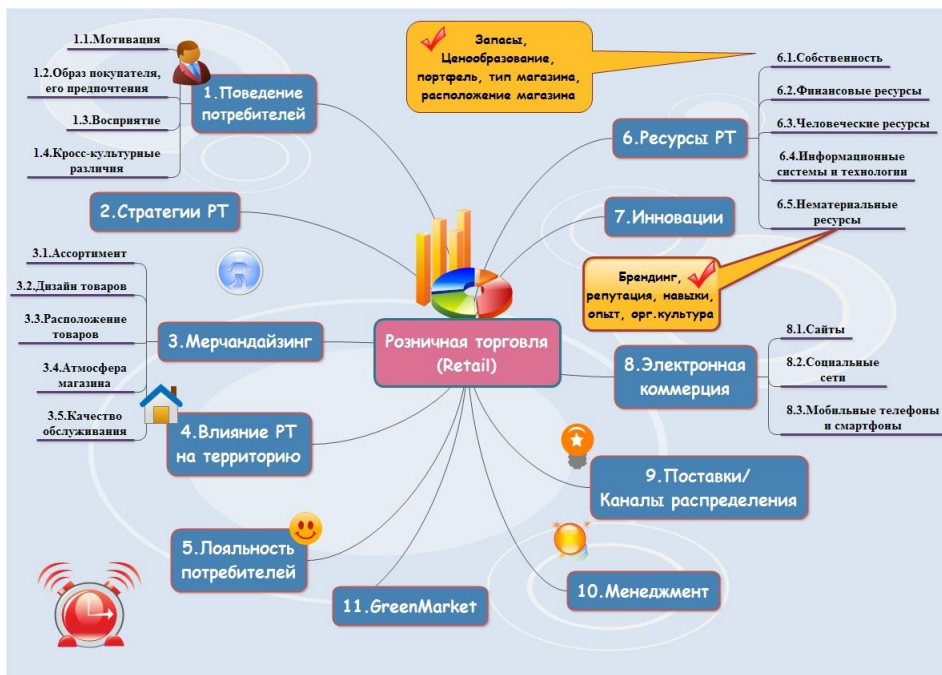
Розничная торговля (Retail)

1.Поведение потребителей

1.1.Мотивация

1.2.Образ покупателя, его предпочтения

1.3.Восприятие

1.4.Кросс-культурные различия

2.Стратегии РТ

3.Мерчандайзинг

3.1.Ассортимент

3.2.Дизайн товаров

3.3.Расположение товаров

3.4.Атмосфера магазина

3.5.Качество обслуживания

4.Влияние РТ на территорию

5.Лояльность потребителей

11.GreenMarket

Запасы, Ценообразование, портфель, тип магазина, расположение магазина

6.Ресурсы РТ

6.1.Собственность

6.2.Финансовые ресурсы

6.3.Человеческие ресурсы

6.4.Информационные системы и технологии

6.5.Нематериальные ресурсы

7.Инновации

Брендинг, репутация, навыки, опыт, орг.культура

8.Электронная коммерция

8.1.Сайты

8.2.Социальные сети

8.3.Мобильные телефоны и смартфоны

9.Поставки/ Каналы распределения

10.Менеджмент